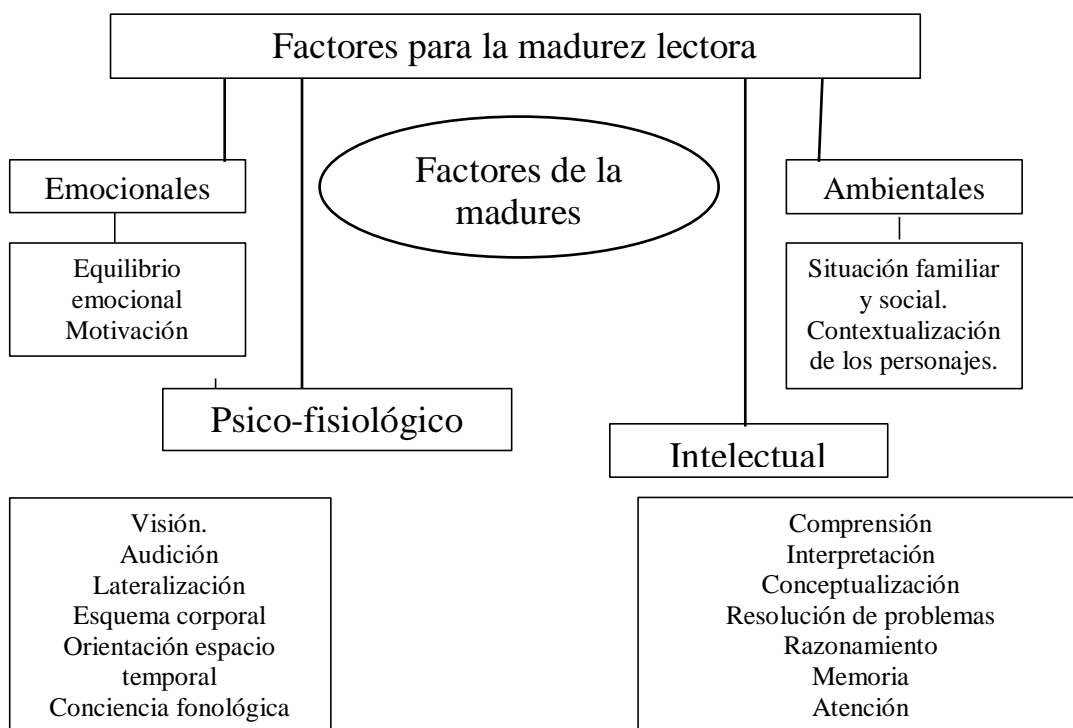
Factores para la madurez lectora

Factores de la madures

Emocionales

Equilibrio emocional
Motivación

Ambientales

Situación familiar y social.
Contextualización de los personajes.

Psico-fisiológico

Visión.
Audición
Lateralización
Esquema corporal
Orientación espacio temporal
Conciencia fonológica

Intelectual

Comprensión
Interpretación
Conceptualización
Resolución de problemas
Razonamiento
Memoria
Atención